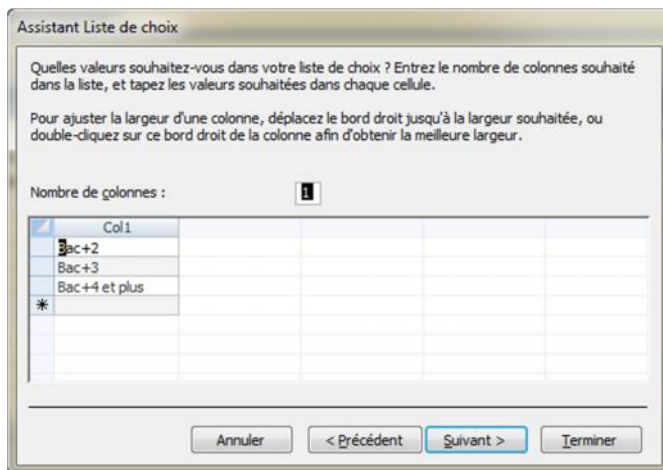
Assistant Liste de choix

Quelles valeurs souhaitez-vous dans votre liste de choix ? Entrez le nombre de colonnes souhaité dans la liste, et tapez les valeurs souhaitées dans chaque cellule.

Pour ajuster la largeur d'une colonne, déplacez le bord droit jusqu'à la largeur souhaitée, ou double-cliquez sur ce bord droit de la colonne afin d'obtenir la meilleure largeur.

Nombre de colonnes : 1

| | Col1 |
|---|---|
| | Bac+2 |
| | Bac+3 |
| | Bac+4 et plus |
| * | |

Annuler | < Précédent | Suivant > | Terminer